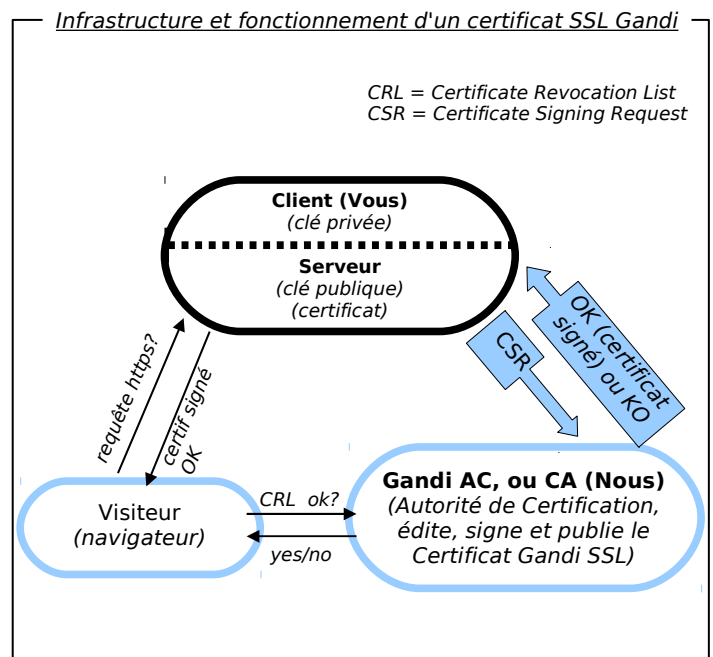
Infrastructure et fonctionnement d'un certificat SSL Gandi

CRL = Certificate Revocation List
CSR = Certificate Signing Request

Client (Vous)
(clé privée)

Serveur
(clé publique)
(certificat)

requête https?

certif signé
OK

CSR

OK (certificat signé) ou KO

Visiteur
(navigateur)

CRL ok?

yes/no

Gandi AC, ou CA (Nous)
(Autorité de Certification, édite, signe et publie le Certificat Gandi SSL)